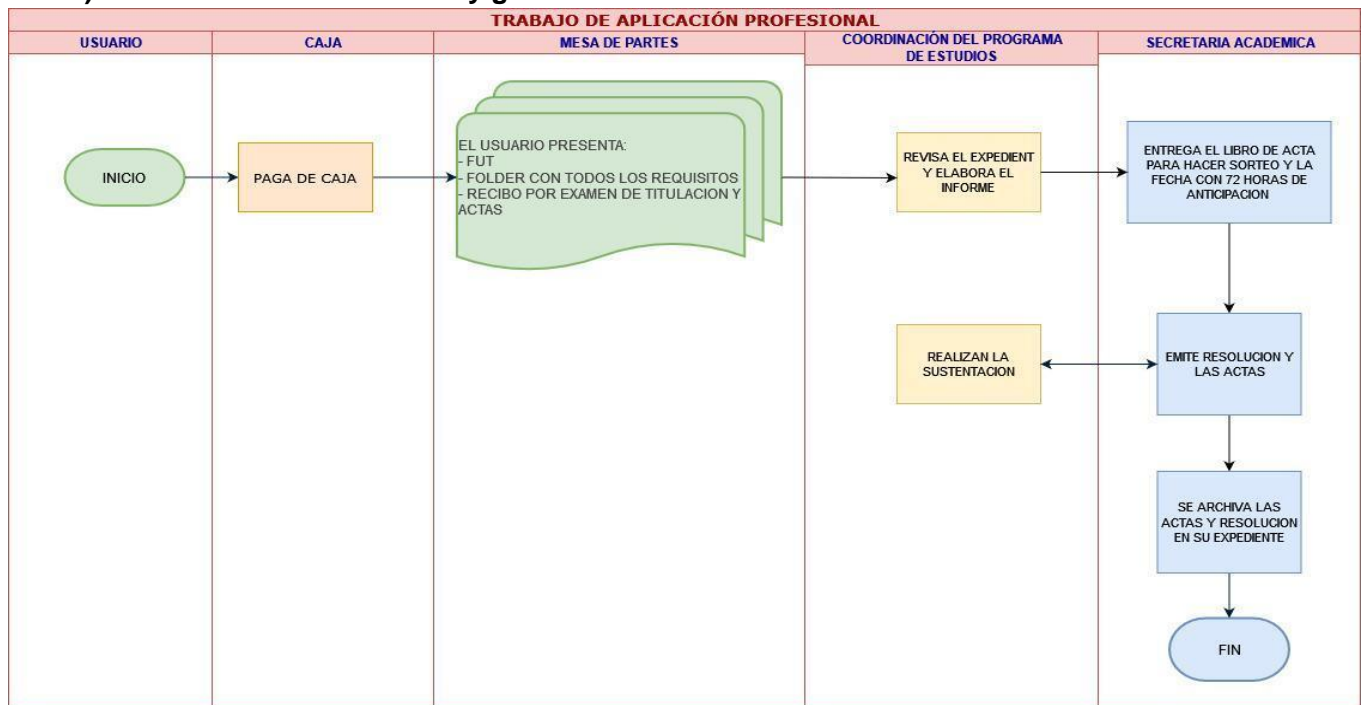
TRABAJO DE APLICACIÓN PROFESIONAL

| USUARIO | CAJA | MESA DE PARTES | COORDINACIÓN DEL PROGRAMA DE ESTUDIOS | SECRETARIA ACADEMICA |
|---|---|---|---|---|

INICIO

PAGA DE CAJA

EL USUARIO PRESENTA:
- FUT
- FOLDER CON TODOS LOS REQUISITOS
- RECIBO POR EXAMEN DE TITULACION Y ACTAS

REVISA EL EXPEDIENT Y ELABORA EL INFORME

ENTREGA EL LIBRO DE ACTA PARA HACER SORTEO Y LA FECHA CON 72 HORAS DE ANTICIPACION

EMITE RESOLUCION Y LAS ACTAS

REALIZAN LA SUSTENTACION

SE ARCHIVA LAS ACTAS Y RESOLUCION EN SU EXPEDIENTE

FIN